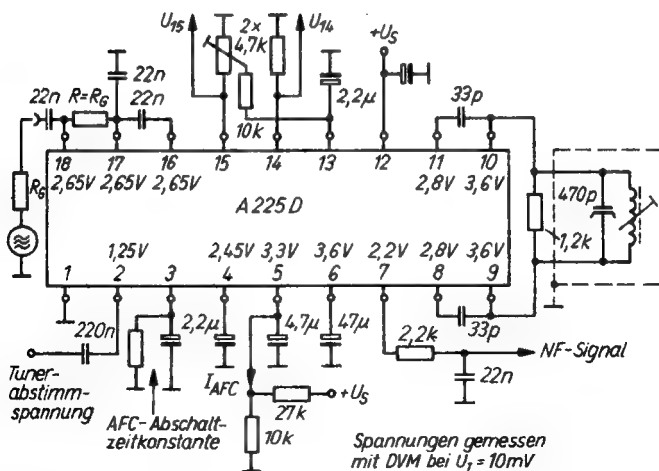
$U_{15}$
2x
4,7k
$U_{14}$
$+U_S$
22n
22n
$R=R_G$
22n
2,2µ
33p
10k
$R_G$
18
17
16
15
14
13
12
11
10
2,65V
2,65V
2,65V
2,8V
3,6V
A 225 D
470p
1,2k
1,25V
2,45V
3,3V
3,6V
2,2V
2,8V
3,6V
1
2
3
4
5
6
7
8
9
220n
2,2µ
4,7µ
47µ
33p
2,2k
NF-Signal
Tuner-abstimm-spannung
$I_{AFC}$
27k
$+U_S$
22n
AFC-Abschalt-zeitkonstante
10k
Spannungen gemessen mit DVM bei $U_1 = 10mV$